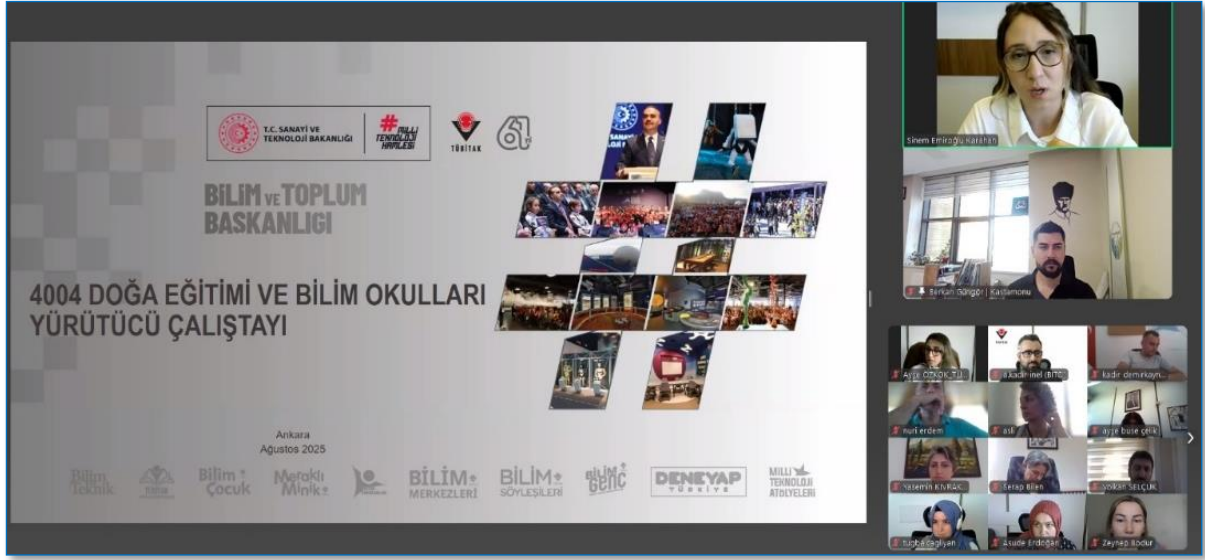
T.C. SANAYİ VE TEKNOLOJİ BAKANLIĞI

#MİLLİ TEKNOLOJİ HAMLESİ

TÜBİTAK

61

BİLİM VE TOPLUM BAŞKANLIĞI

4004 DOĞA EĞİTİMİ VE BİLİM OKULLARI YÜRÜTÜCÜ ÇALIŞTAYI

Ankara
Ağustos 2025

Bilim Teknik

Bilim Çocuk

Meraklı Minik

BİLİM MERKEZLERİ

BİLİM SÖYLEŞİLERİ

BİLİM GENÇ

DENEYAP TÜRKİYE

MİLLİ TEKNOLOJİ ATÖLYELERİ

Sinem Emiroğlu Karahan

Berkan Güngör | Kastamonu

Ayşe ÖZKÖK TÜ...

Kadir İnel (BİTO...

kadir demirkaya...

nuri erdem

asli

ayşe buse çelik

Yasemin KIVRAK...

Serap Bilen

Volkan SELÇUK

tugba cagliyan

Asude Erdoğan

Zeynep Bodur